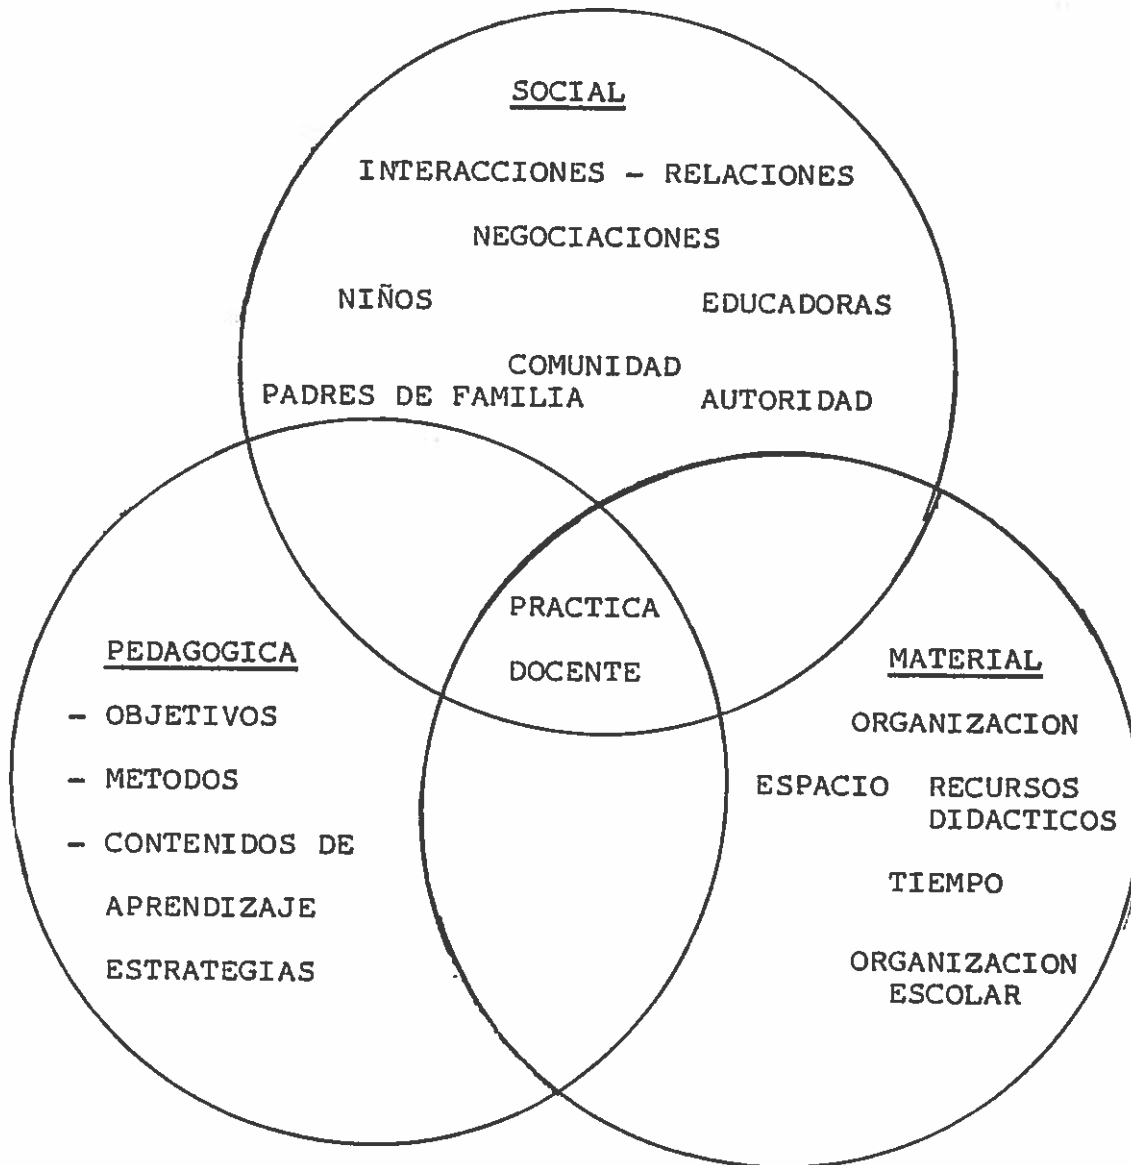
SOCIAL

INTERACCIONES – RELACIONES

NEGOCIACIONES

NIÑOS

EDUCADORAS

COMUNIDAD

PADRES DE FAMILIA

AUTORIDAD

PRACTICA

DOCENTE

PEDAGOGICA

– OBJETIVOS

– METODOS

– CONTENIDOS DE APRENDIZAJE

ESTRATEGIAS

MATERIAL

ORGANIZACION

ESPACIO

RECURSOS DIDACTICOS

TIEMPO

ORGANIZACION ESCOLAR